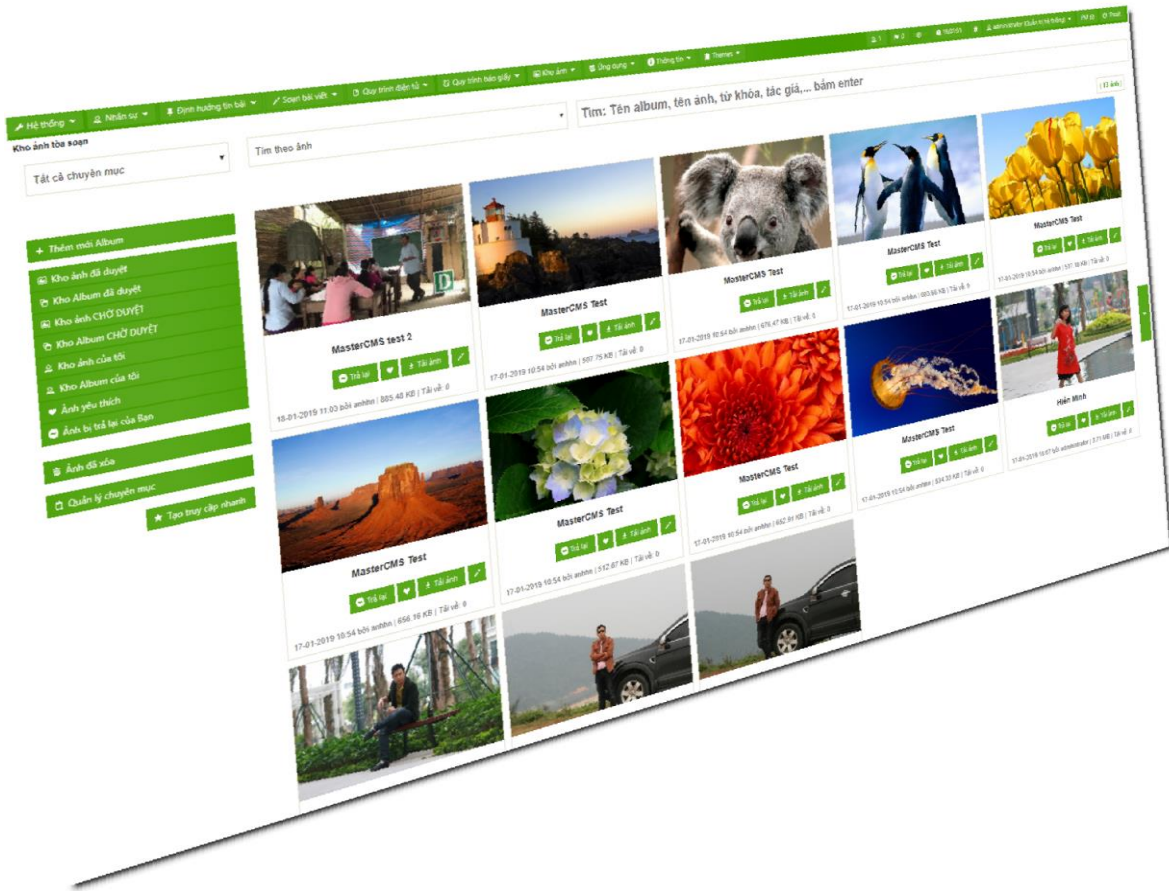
Hệ thống | Nhân sự | Định hướng tin bài | Soạn bài viết | Quy trình điện tử | Quy trình báo giấy | Kho ảnh | Ứng dụng | Thông tin | Themes

Kho ảnh tòa soạn

Tất cả chuyên mục

Tìm theo ảnh

Tìm: Tên album, tên ảnh, từ khóa, tác giả,... bấm enter

+ Thêm mới Album
Kho ảnh đã duyệt
Kho Album đã duyệt
Kho ảnh CHỜ DUYỆT
Kho Album CHỜ DUYỆT
Kho ảnh của tôi
Kho Album của tôi
Ảnh yêu thích
Ảnh bị trả lại của Bạn
Ảnh đã xóa
Quản lý chuyên mục
Tạo truy cập nhanh

MasterCMS test 2
Trả lại | Tải ảnh
18-01-2019 11:03 bởi anhhn | 805.48 KB | Tải về: 0

MasterCMS Test
Trả lại | Tải ảnh
17-01-2019 10:54 bởi anhhn | 587.75 KB | Tải về: 0

MasterCMS Test
Trả lại | Tải ảnh
17-01-2019 10:54 bởi anhhn | 676.47 KB | Tải về: 0

MasterCMS Test
Trả lại | Tải ảnh
17-01-2019 10:54 bởi anhhn | 663.96 KB | Tải về: 0

MasterCMS Test
Trả lại | Tải ảnh
17-01-2019 10:54 bởi anhhn | 597.16 KB | Tải về: 0

MasterCMS Test
Trả lại | Tải ảnh
17-01-2019 10:54 bởi anhhn | 656.16 KB | Tải về: 0

MasterCMS Test
Trả lại | Tải ảnh
17-01-2019 10:54 bởi anhhn | 512.67 KB | Tải về: 0

MasterCMS Test
Trả lại | Tải ảnh
17-01-2019 10:54 bởi anhhn | 682.86 KB | Tải về: 0

MasterCMS Test
Trả lại | Tải ảnh
17-01-2019 10:54 bởi anhhn | 524.33 KB | Tải về: 0

Hiền Minh
Trả lại | Tải ảnh
17-01-2019 10:07 bởi administrator | 271 KB | Tải về: 4